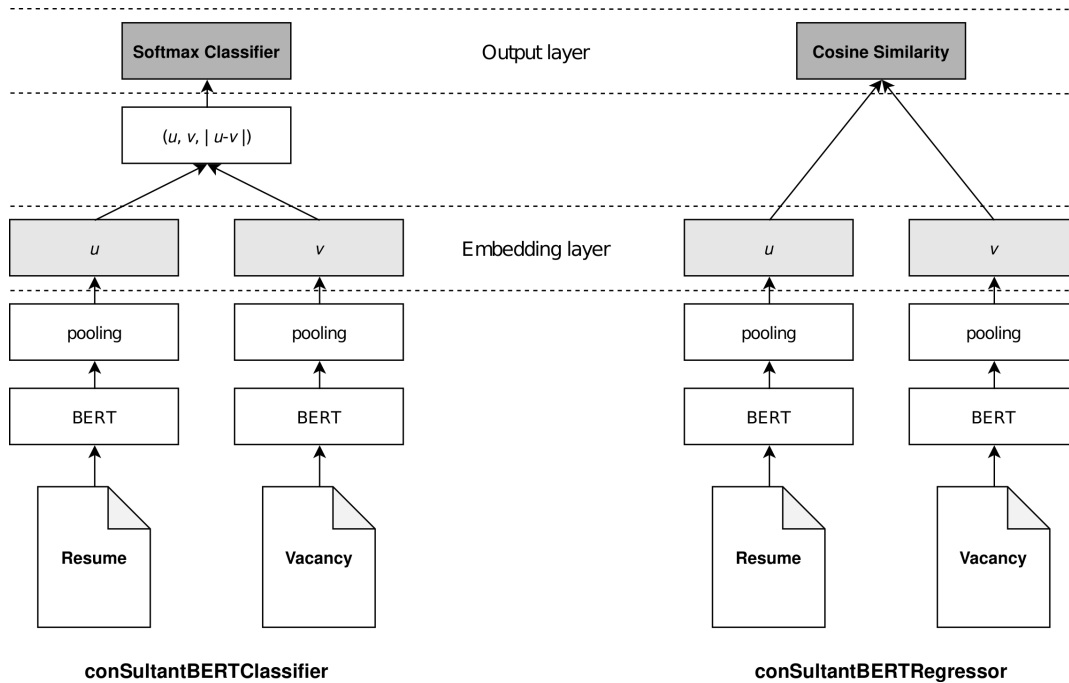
Softmax Classifier

Output layer

Cosine Similarity

$(u, v, |u-v|)$

$u$

$v$

Embedding layer

$u$

$v$

pooling

pooling

pooling

pooling

BERT

BERT

BERT

BERT

Resume

Vacancy

Resume

Vacancy

conSultantBERTClassifier

conSultantBERTRegressor